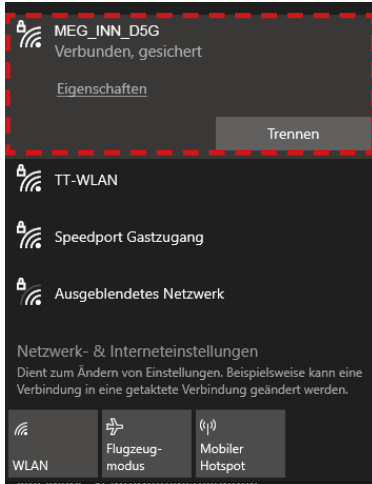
MEG_INN_D5G
Verbunden, gesichert

Eigenschaften

Trennen

TT-WLAN

Speedport Gastzugang

Ausgeblendetes Netzwerk

Netzwerk- & Interneteinstellungen
Dient zum Ändern von Einstellungen. Beispielsweise kann eine Verbindung in eine getaktete Verbindung geändert werden.

WLAN

Flugzeugmodus

Mobiler Hotspot